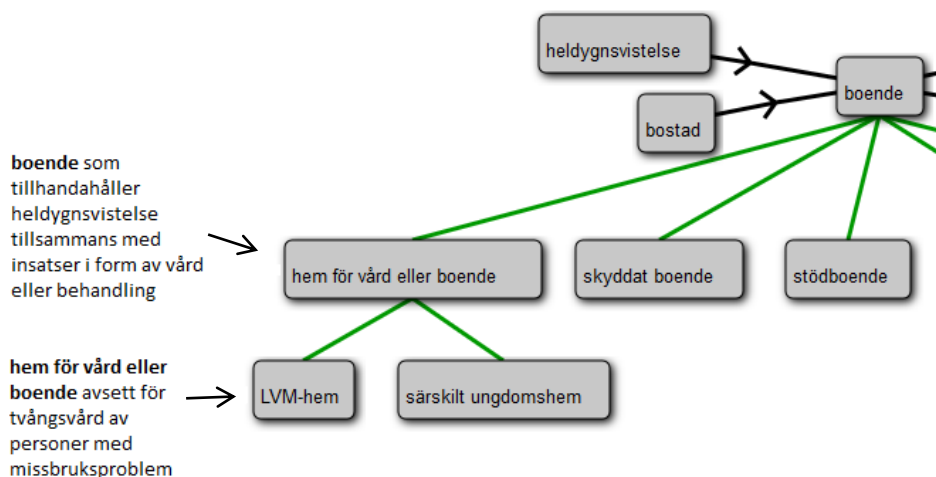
heldygnsvistelse

bostad

boende

**boende** som tillhandahåller heldygnsvistelse tillsammans med insatser i form av vård eller behandling

hem för vård eller boende

skyddat boende

stödboende

**hem för vård eller boende** avsett för tvångsvård av personer med missbruksproblem

LVM-hem

särskilt ungdomshem